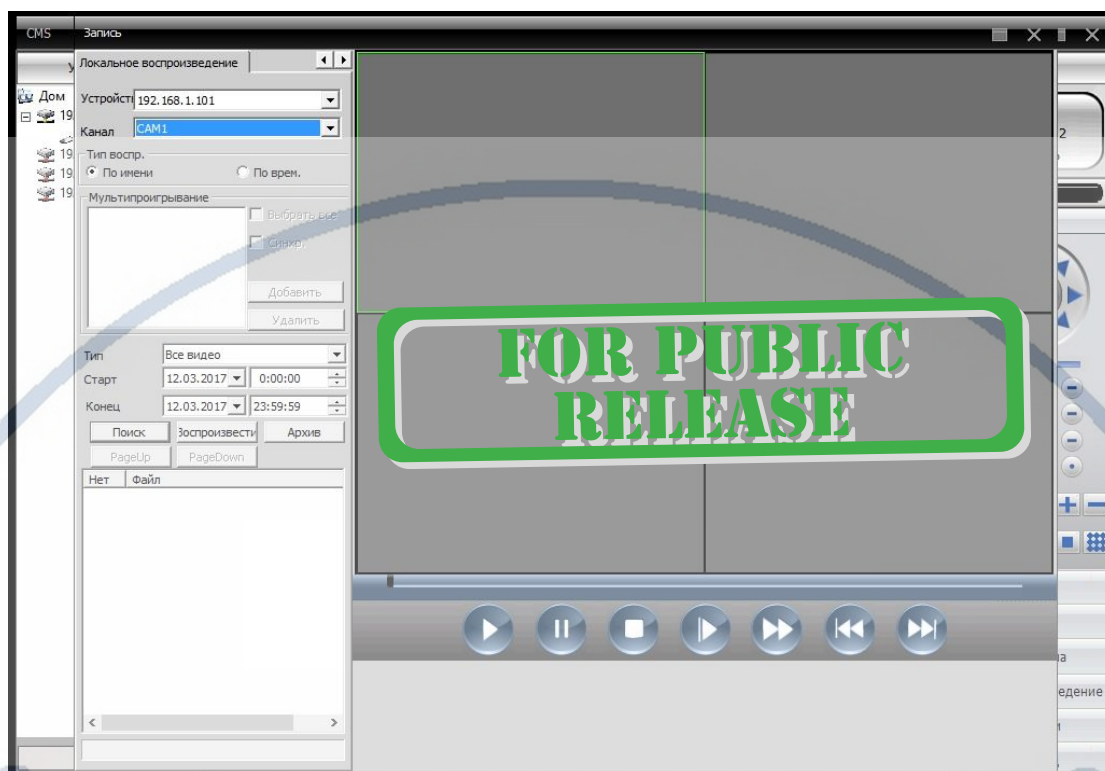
CMS

Запись

Локальное воспроизведение

Дом
19
19
19
19

Устройств 192.168.1.101

Канал CAM1

Тип воспр.
По имени
По врем.

Мультипроигрывание
Выбрать все
Синхр.
Добавить
Удалить

Тип Все видео
Старт 12.03.2017 0:00:00
Конец 12.03.2017 23:59:59

Поиск
Воспроизвести
Архив
PageUp
PageDown

| Нет | Файл |
|---|---|

FOR PUBLIC RELEASE

2
а
едение